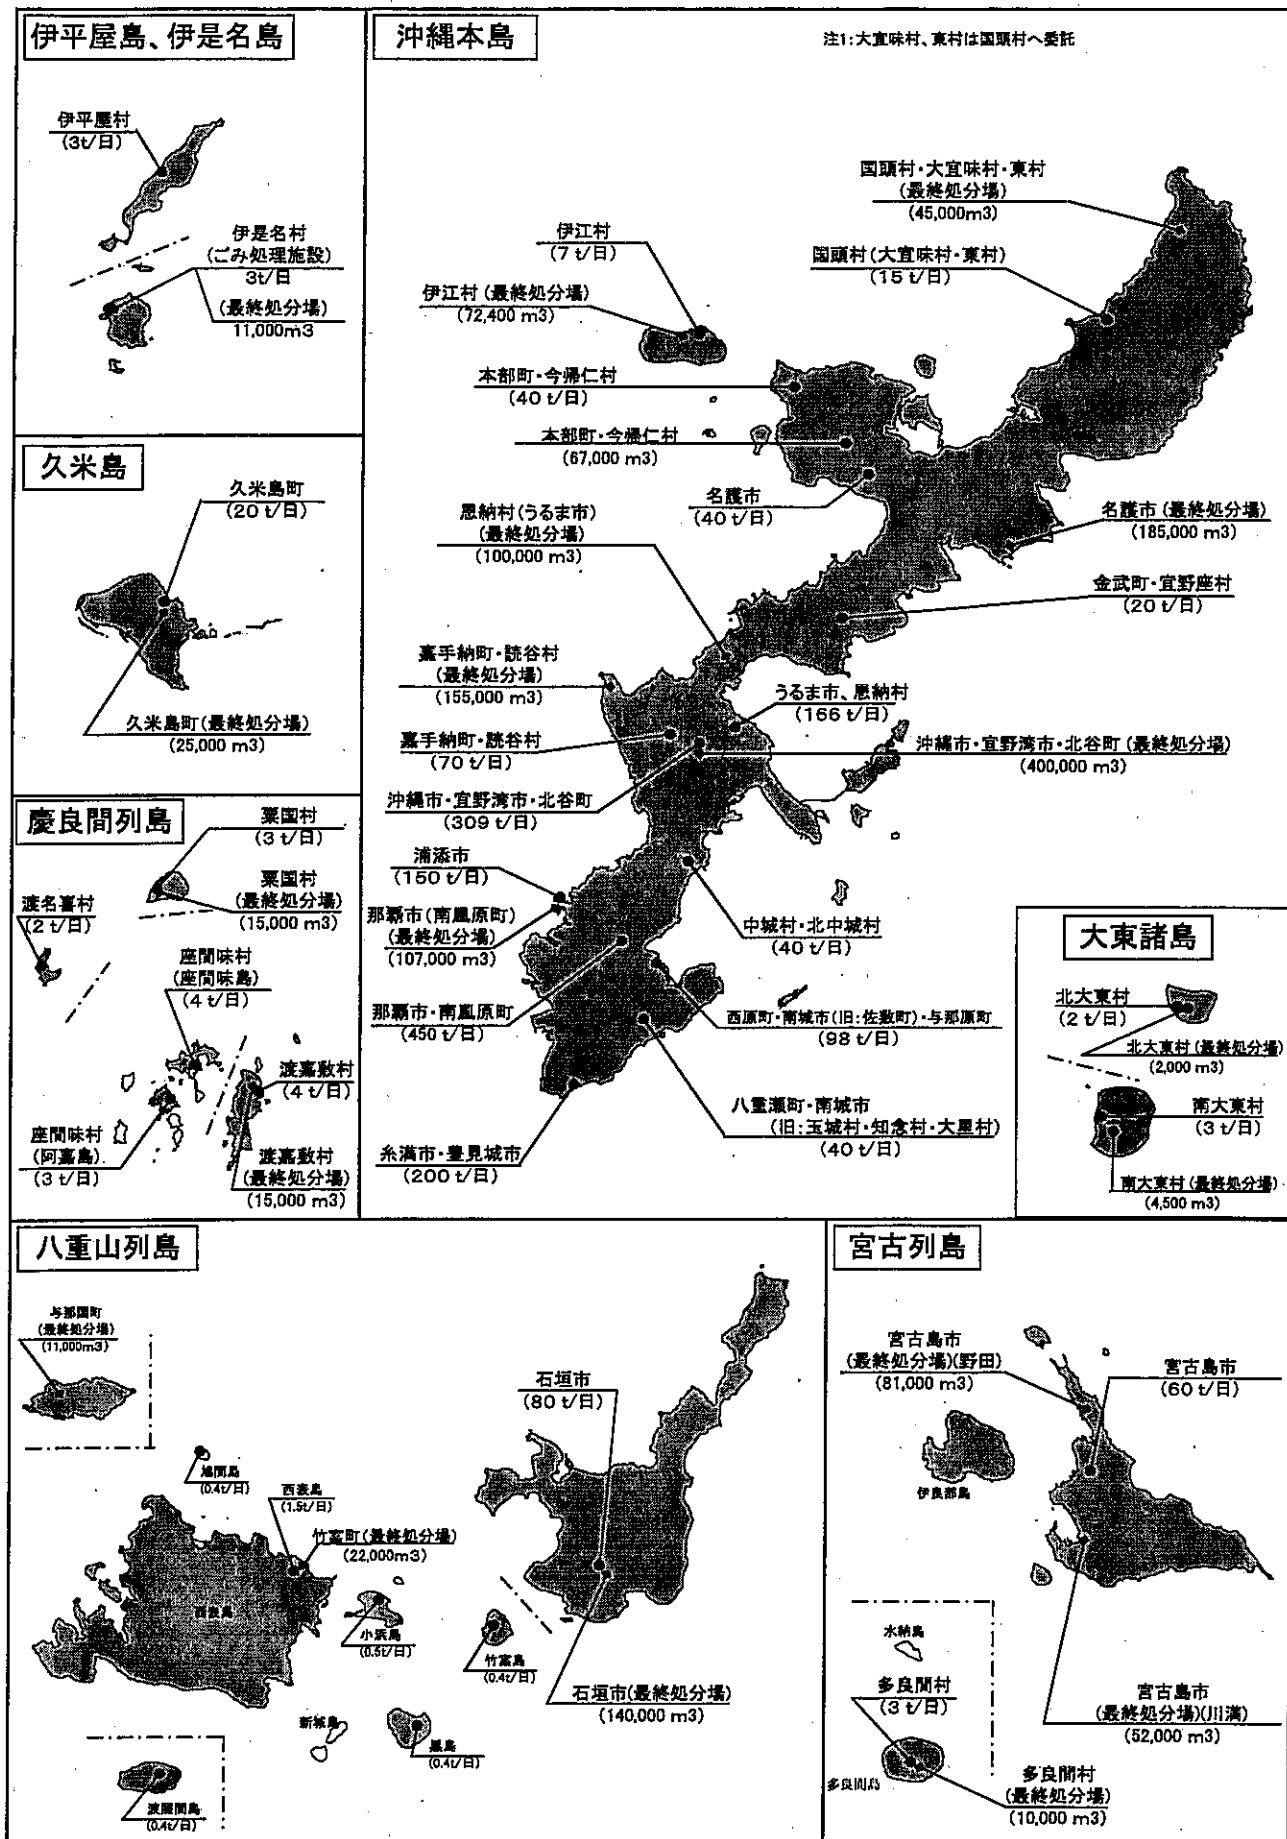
伊平屋島、伊是名島

伊平屋村
(3t/日)

伊是名村
(ごみ処理施設)
3t/日
(最終処分場)
11,000m3

沖縄本島

注1:大宜味村、東村は国頭村へ委託

国頭村・大宜味村・東村
(最終処分場)
(45,000m3)

国頭村(大宜味村・東村)
(15 t/日)

伊江村
(7 t/日)

伊江村(最終処分場)
(72,400 m3)

本部町・今帰仁村
(40 t/日)

本部町・今帰仁村
(67,000 m3)

名護市
(40 t/日)

名護市(最終処分場)
(185,000 m3)

恩納村(うるま市)
(最終処分場)
(100,000 m3)

金武町・宜野座村
(20 t/日)

嘉手納町・読谷村
(最終処分場)
(155,000 m3)

うるま市、恩納村
(166 t/日)

嘉手納町・読谷村
(70 t/日)

沖縄市・宜野湾市・北谷町(最終処分場)
(400,000 m3)

沖縄市・宜野湾市・北谷町
(309 t/日)

浦添市
(150 t/日)

那覇市(南風原町)
(最終処分場)
(107,000 m3)

中城村・北中城村
(40 t/日)

那覇市・南風原町
(450 t/日)

西原町・南城市(旧:佐敷町)・与那原町
(98 t/日)

八重瀬町・南城市
(旧:玉城村・知念村・大里村)
(40 t/日)

糸満市・豊見城市
(200 t/日)

久米島

久米島町
(20 t/日)

久米島町(最終処分場)
(25,000 m3)

慶良間列島

粟国村
(3 t/日)

粟国村
(最終処分場)
(15,000 m3)

渡名喜村
(2 t/日)

座間味村
(座間味島)
(4 t/日)

渡嘉敷村
(4 t/日)

座間味村
(阿嘉島)
(3 t/日)

渡嘉敷村
(最終処分場)
(15,000 m3)

大東諸島

北大東村
(2 t/日)

北大東村(最終処分場)
(2,000 m3)

南大東村
(3 t/日)

南大東村(最終処分場)
(4,500 m3)

八重山列島

与那国町
(最終処分場)
(11,000m3)

鳩間島
(0.4t/日)

西表島
(1.5t/日)

竹富町(最終処分場)
(22,000m3)

西表島

小浜島
(0.5t/日)

竹富島
(0.4t/日)

新城島

黒島
(0.4t/日)

波照間島
(0.4t/日)

石垣市
(80 t/日)

石垣市(最終処分場)
(140,000 m3)

宮古列島

宮古島市
(最終処分場)(野田)
(81,000 m3)

宮古島市
(60 t/日)

伊良部島

水納島

多良間村
(3 t/日)

多良間島

宮古島市
(最終処分場)(川満)
(52,000 m3)

多良間村
(最終処分場)
(10,000 m3)